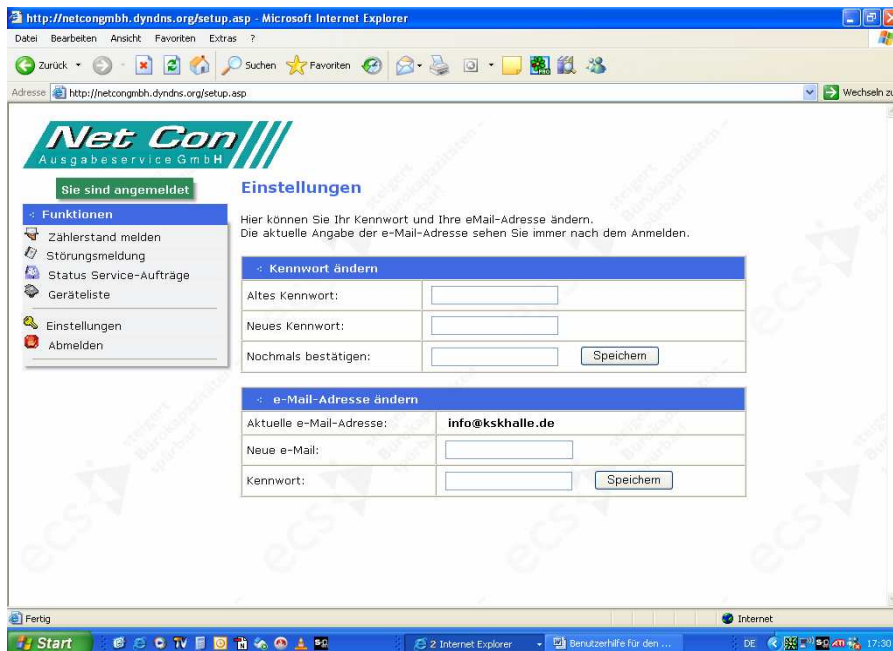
http://netcongmbh.dyndns.org/setup.asp - Microsoft Internet Explorer

Datei Bearbeiten Ansicht Favoriten Extras ?

Zurück Suchen Favoriten

Adresse http://netcongmbh.dyndns.org/setup.asp Wechseln zu

Net Con
Ausgabeservice GmbH

Sie sind angemeldet

Funktionen
Zählerstand melden
Störungsmeldung
Status Service-Aufträge
Geräteliste
Einstellungen
Abmelden

Einstellungen

Hier können Sie Ihr Kennwort und Ihre eMail-Adresse ändern.
Die aktuelle Angabe der e-Mail-Adresse sehen Sie immer nach dem Anmelden.

Kennwort ändern

| Altes Kennwort: | |
|---|---|
| Neues Kennwort: | |
| Nochmals bestätigen: | Speichern |

e-Mail-Adresse ändern

| Aktuelle e-Mail-Adresse: | info@kskhalle.de |
|---|---|
| Neue e-Mail: | |
| Kennwort: | Speichern |

Fertig Internet

Start 2 Internet Explorer Benutzerhilfe für den ... DE 17:30